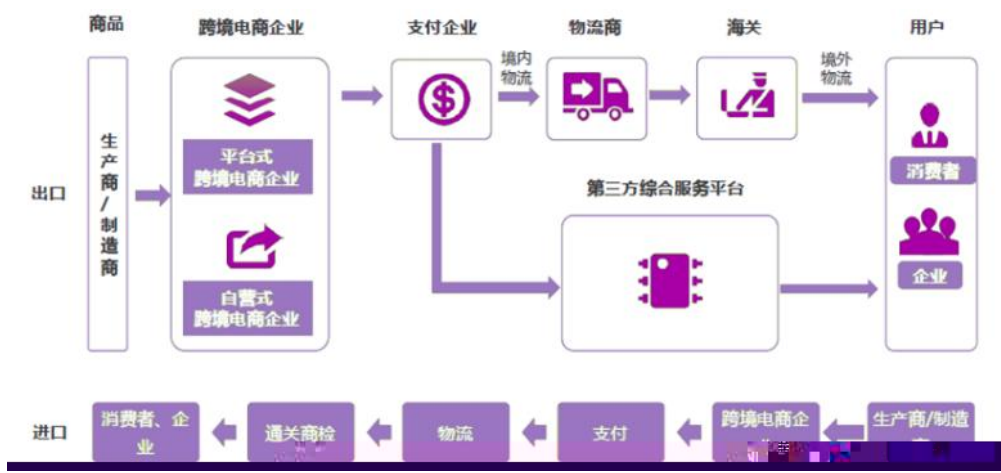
商品

跨境电商企业

支付企业

物流商

海关

用户

出口

生产商/制造商

平台式跨境电商企业

自营式跨境电商企业

境内物流

境外物流

第三方综合服务平台

消费者

企业

进口

消费者、企业

通关商检

物流

支付

跨境电商企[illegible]

生产商/制造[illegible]